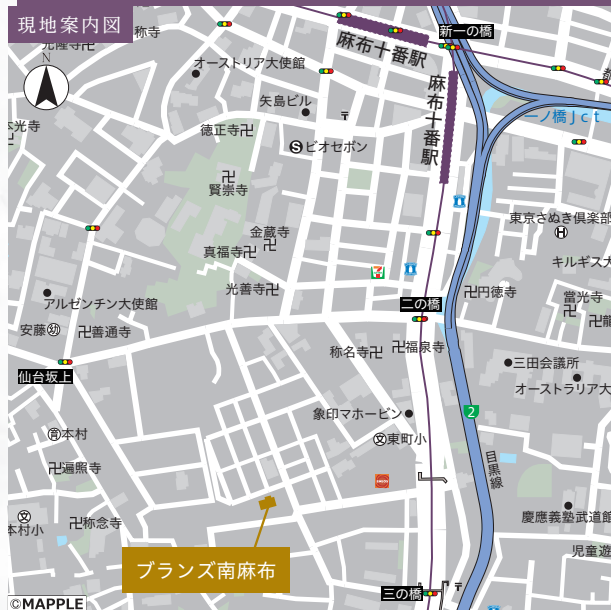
現地案内図

光隆寺
称寺
オーストリア大使館
麻布十番駅
新一の橋
矢島ビル
徳正寺
ビオセボン
麻布十番駅
一ノ橋Jct
光寺
賢崇寺
金蔵寺
真福寺
東京さぬき倶楽部
キルギス大
光善寺
円徳寺
二の橋
當光寺
アルゼンチン大使館
安藤
善通寺
称名寺
福泉寺
三田会議所
仙台坂上
オーストラリア大
象印マホービン
2
本村
東町小
遍照寺
目黒線
本村小
称念寺
慶應義塾高校
ブランズ南麻布
児童遊
三の橋
©MAPPLE